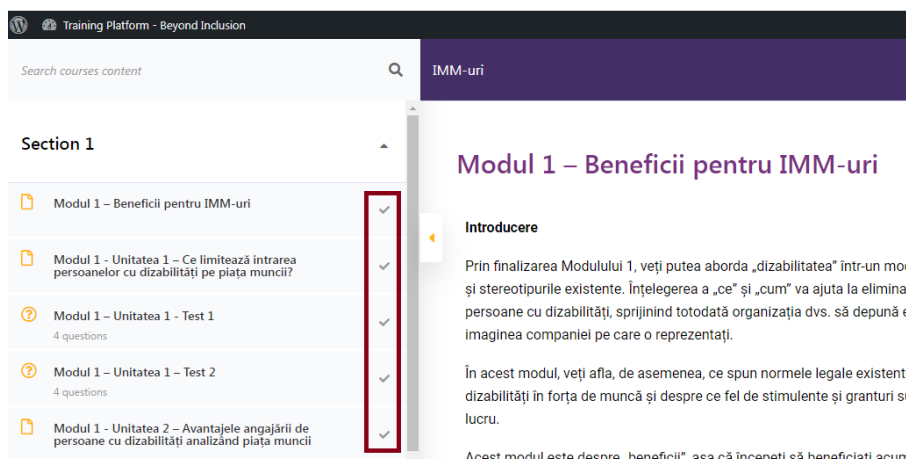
Training Platform - Beyond Inclusion

Search courses content

IMM-uri

Section 1

Modul 1 – Beneficii pentru IMM-uri

Modul 1 - Unitatea 1 – Ce limitează intrarea persoanelor cu dizabilități pe piața muncii?

Modul 1 – Unitatea 1 - Test 1
4 questions

Modul 1 – Unitatea 1 – Test 2
4 questions

Modul 1 - Unitatea 2 – Avantajele angajării de persoane cu dizabilități analizând piața muncii

Modul 1 – Beneficii pentru IMM-uri

Introducere

Prin finalizarea Modulului 1, veți putea aborda „dizabilitatea" într-un mo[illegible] și stereotipurile existente. Înțelegerea a „ce" și „cum" va ajuta la elimina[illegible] persoane cu dizabilități, sprijinind totodată organizația dvs. să depună e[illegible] imaginea companiei pe care o reprezentați.

În acest modul, veți afla, de asemenea, ce spun normele legale existent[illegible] dizabilități în forța de muncă și despre ce fel de stimulente și granturi s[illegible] lucru.

Acest modul este despre „beneficii", așa că începeți să beneficiați acum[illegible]